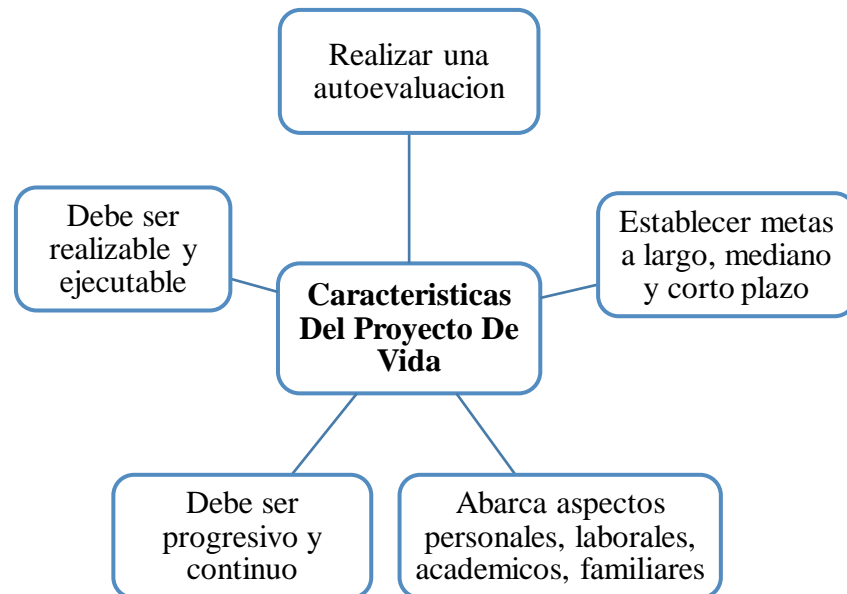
Realizar una autoevaluacion

Debe ser realizable y ejecutable

Caracteristicas Del Proyecto De Vida

Establecer metas a largo, mediano y corto plazo

Debe ser progresivo y continuo

Abarca aspectos personales, laborales, academicos, familiares